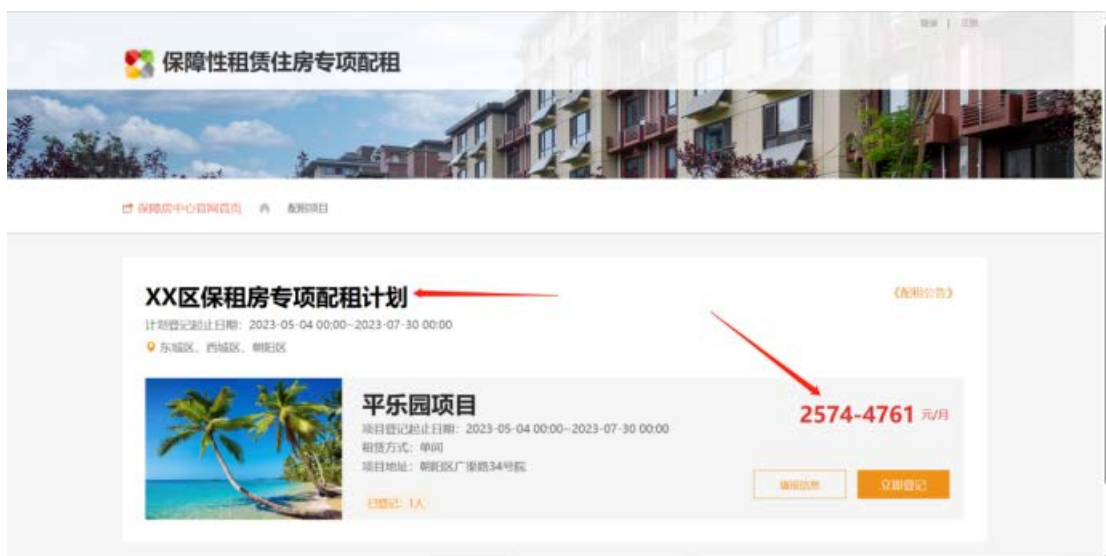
登录 | 注册

保障性租赁住房专项配租

保障房中心官网首页 配租项目

XX区保租房专项配租计划

《配租公告》

计划登记起止日期：2023-05-04 00:00--2023-07-30 00:00

东城区、西城区、朝阳区

平乐园项目

项目登记起止日期：2023-05-04 00:00--2023-07-30 00:00

租赁方式：单间

项目地址：朝阳区广渠路34号院

已登记：1人

2574-4761 元/月

项目信息

立即登记